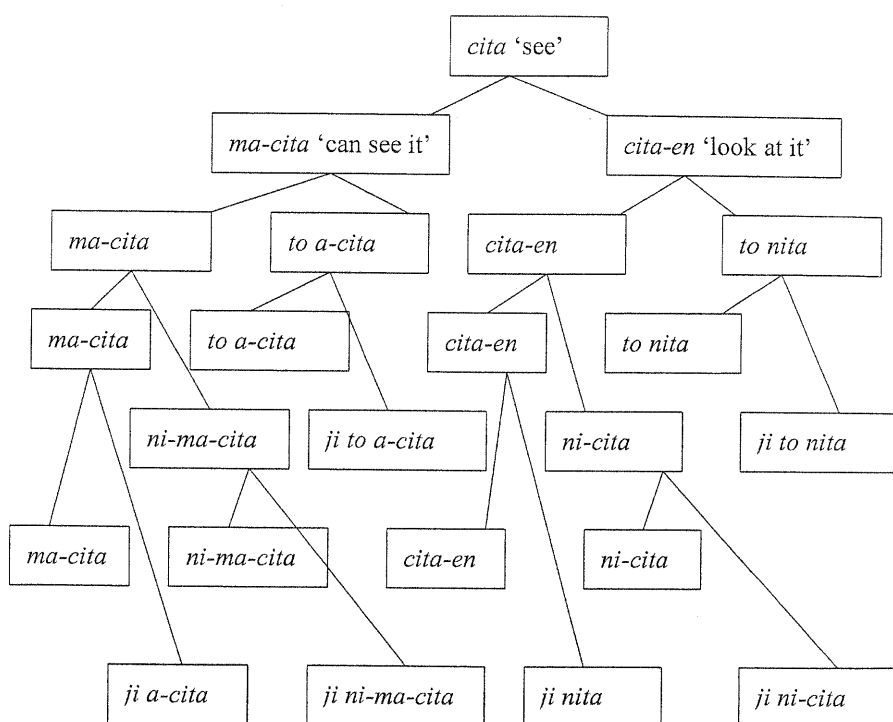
*cita* 'see'

*ma-cita* 'can see it'

*cita-en* 'look at it'

*ma-cita*

*to a-cita*

*cita-en*

*to nita*

*ma-cita*

*to a-cita*

*cita-en*

*to nita*

*ni-ma-cita*

*ji to a-cita*

*ni-cita*

*ji to nita*

*ma-cita*

*ni-ma-cita*

*cita-en*

*ni-cita*

*ji a-cita*

*ji ni-ma-cita*

*ji nita*

*ji ni-cita*